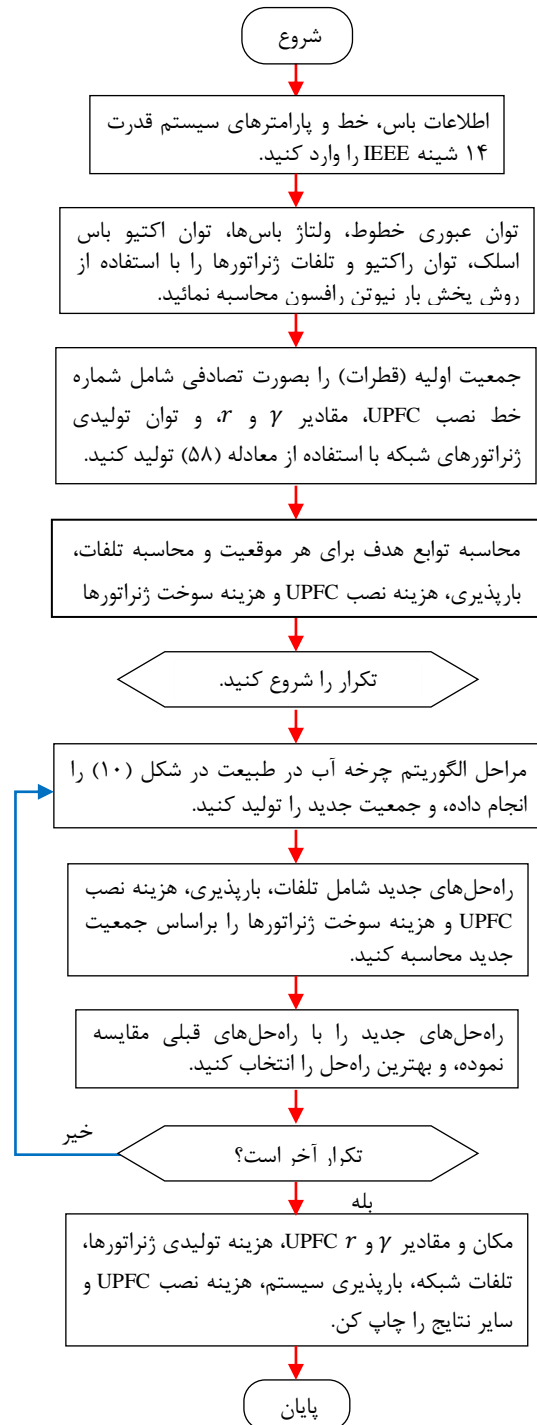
شروع

اطلاعات باس، خط و پارامترهای سیستم قدرت ۱۴ شینه IEEE را وارد کنید.

توان عبوری خطوط، ولتاژ باس‌ها، توان اکتیو باس اسلک، توان راکتیو و تلفات ژنراتورها را با استفاده از روش پخش بار نیوتن رافسون محاسبه نمائید.

جمعیت اولیه (قطرات) را بصورت تصادفی شامل شماره خط نصب UPFC، مقادیر $\gamma$ و $r$، و توان تولیدی ژنراتورهای شبکه با استفاده از معادله (۵۸) تولید کنید.

محاسبه توابع هدف برای هر موقعیت و محاسبه تلفات، بارپذیری، هزینه نصب UPFC و هزینه سوخت ژنراتورها

تکرار را شروع کنید.

مراحل الگوریتم چرخه آب در طبیعت در شکل (۱۰) را انجام داده، و جمعیت جدید را تولید کنید.

راه‌حل‌های جدید شامل تلفات، بارپذیری، هزینه نصب UPFC و هزینه سوخت ژنراتورها را براساس جمعیت جدید محاسبه کنید.

راه‌حل‌های جدید را با راه‌حل‌های قبلی مقایسه نموده، و بهترین راه‌حل را انتخاب کنید.

خیر

تکرار آخر است؟

بله

مکان و مقادیر $\gamma$ و $r$ UPFC، هزینه تولیدی ژنراتورها، تلفات شبکه، بارپذیری سیستم، هزینه نصب UPFC و سایر نتایج را چاپ کن.

پایان